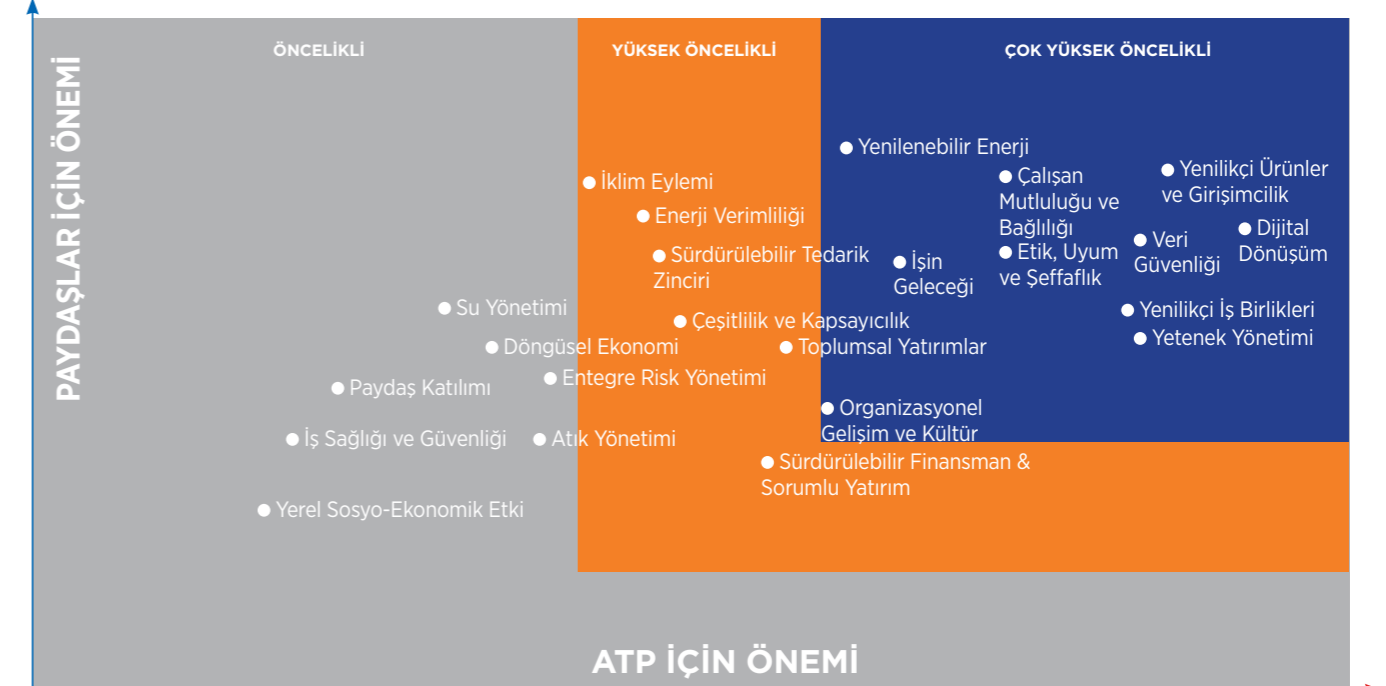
PAYDAŞLAR İÇİN ÖNEMİ

ÖNCELİKLİ

YÜKSEK ÖNCELİKLİ

ÇOK YÜKSEK ÖNCELİKLİ

Yenilenebilir Enerji

Çalışan Mutluluğu ve Bağlılığı

Yenilikçi Ürünler ve Girişimcilik

İklim Eylemi

Enerji Verimliliği

Dijital Dönüşüm

Veri Güvenliği

Etik, Uyum ve Şeffaflık

İşin Geleceği

Sürdürülebilir Tedarik Zinciri

Su Yönetimi

Yenilikçi İş Birlikleri

Çeşitlilik ve Kapsayıcılık

Yetenek Yönetimi

Döngüsel Ekonomi

Toplumsal Yatırımlar

Entegre Risk Yönetimi

Paydaş Katılımı

Organizasyonel Gelişim ve Kültür

İş Sağlığı ve Güvenliği

Atık Yönetimi

Sürdürülebilir Finansman & Sorumlu Yatırım

Yerel Sosyo-Ekonomik Etki

ATP İÇİN ÖNEMİ